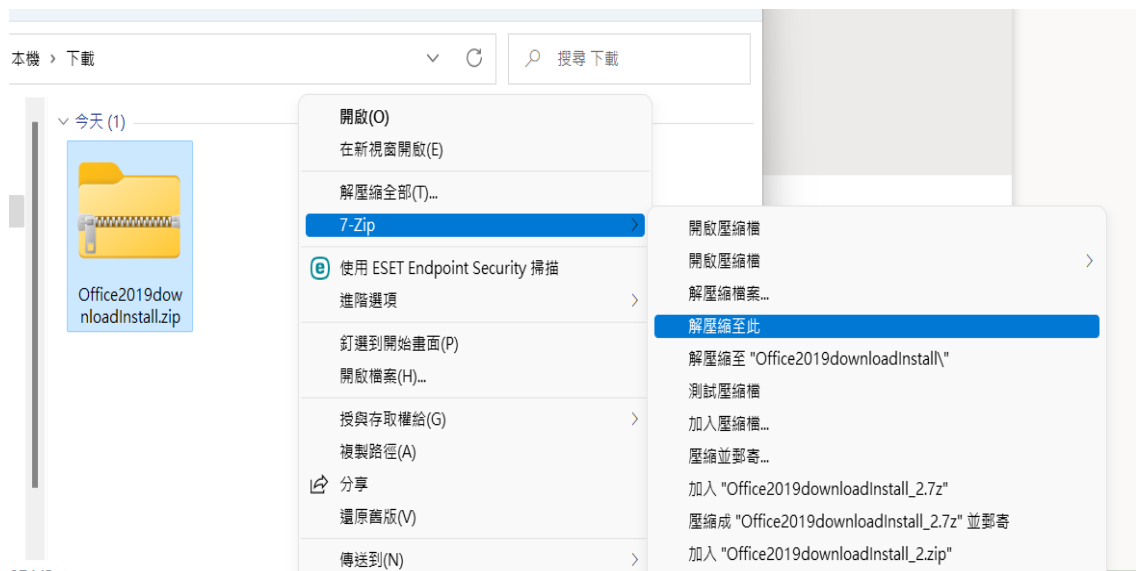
本機 › 下載

搜尋 下載

今天 (1)

Office2019downloadInstall.zip

開啟(O)
在新視窗開啟(E)
解壓縮全部(T)...
7-Zip
使用 ESET Endpoint Security 掃描
進階選項
釘選到開始畫面(P)
開啟檔案(H)...
授與存取權給(G)
複製路徑(A)
分享
還原舊版(V)
傳送到(N)

開啟壓縮檔
開啟壓縮檔
解壓縮檔案...
解壓縮至此
解壓縮至 "Office2019downloadInstall\"
測試壓縮檔
加入壓縮檔...
壓縮並郵寄...
加入 "Office2019downloadInstall_2.7z"
壓縮成 "Office2019downloadInstall_2.7z" 並郵寄
加入 "Office2019downloadInstall_2.zip"